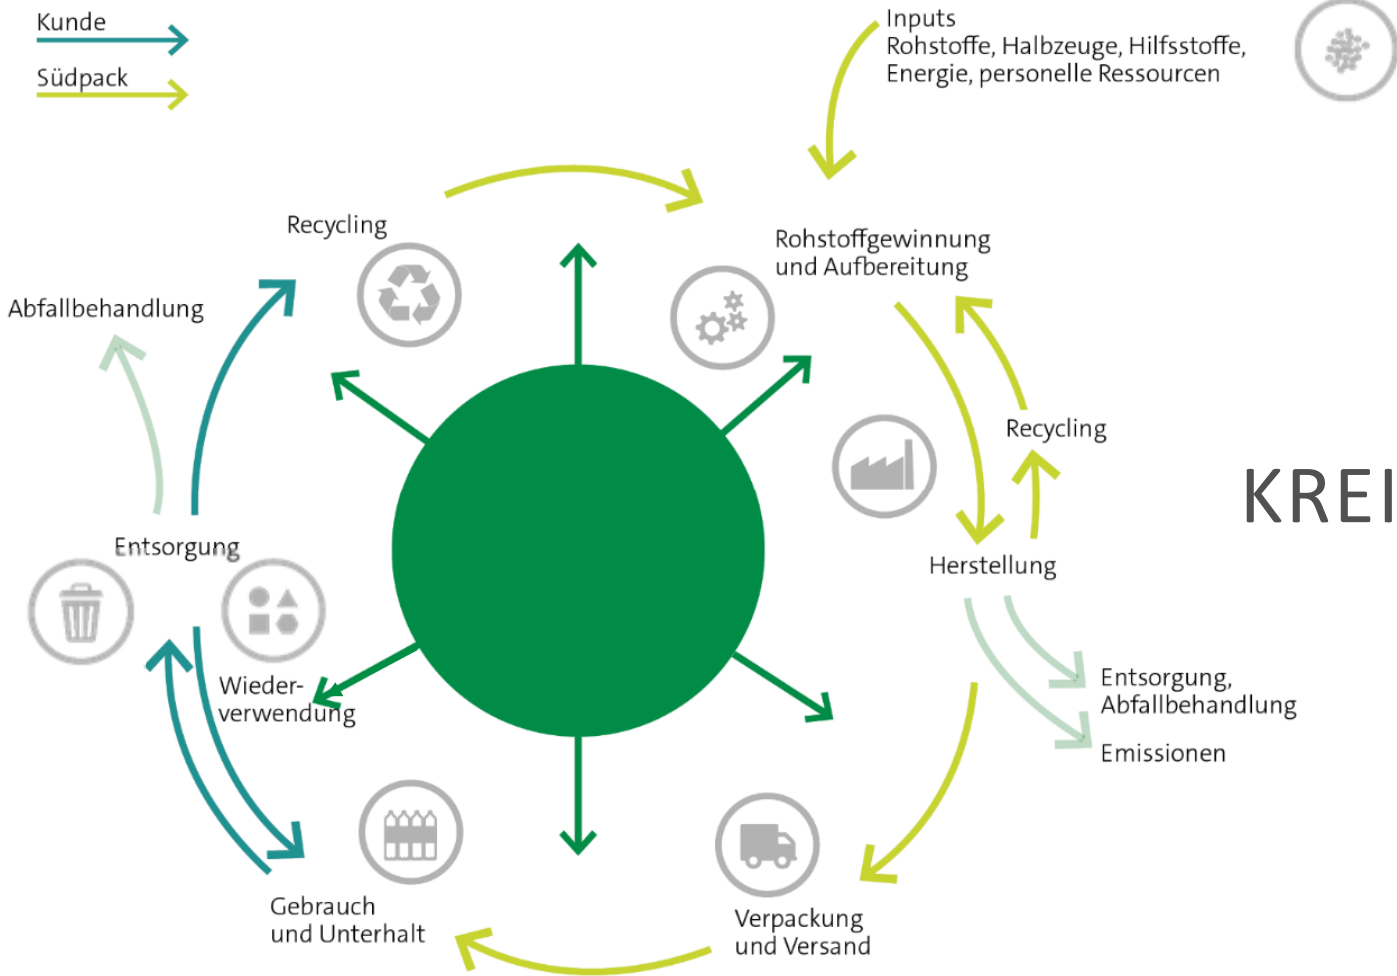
Kunde

Südpack

Inputs
Rohstoffe, Halbzeuge, Hilfsstoffe, Energie, personelle Ressourcen

Recycling

Rohstoffgewinnung und Aufbereitung

Abfallbehandlung

Recycling

KREI

Entsorgung

Herstellung

Wieder-verwendung

Entsorgung, Abfallbehandlung

Emissionen

Gebrauch und Unterhalt

Verpackung und Versand